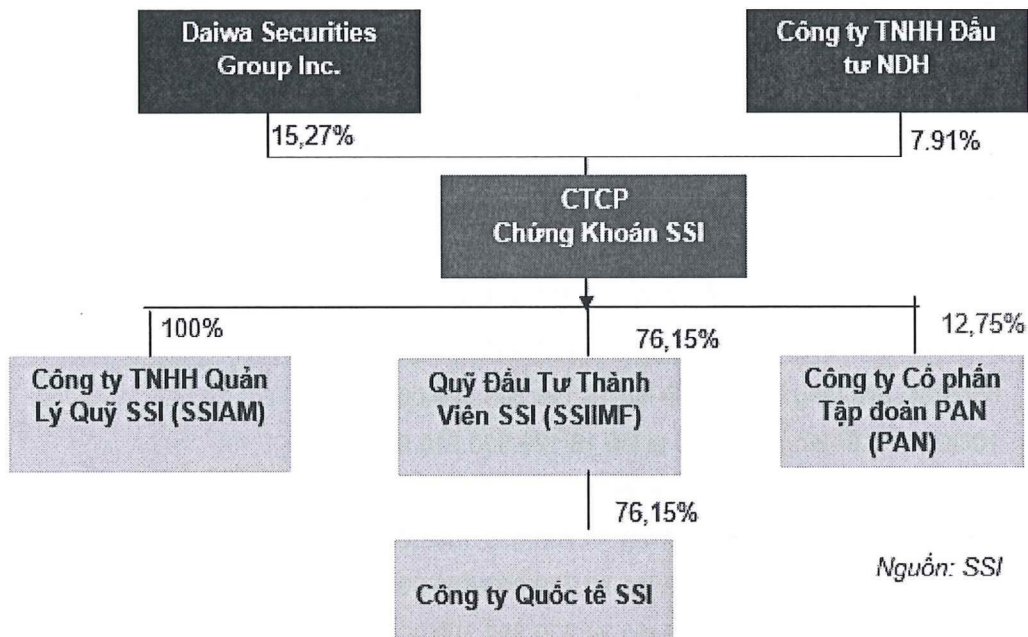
Daiwa Securities Group Inc.

Công ty TNHH Đầu tư NDH

15,27%

7.91%

CTCP Chứng Khoán SSI

100%

76,15%

12,75%

Công ty TNHH Quản Lý Quỹ SSI (SSIAM)

Quỹ Đầu Tư Thành Viên SSI (SSIIMF)

Công ty Cổ phần Tập đoàn PAN (PAN)

76,15%

Công ty Quốc tế SSI

Nguồn: SSI